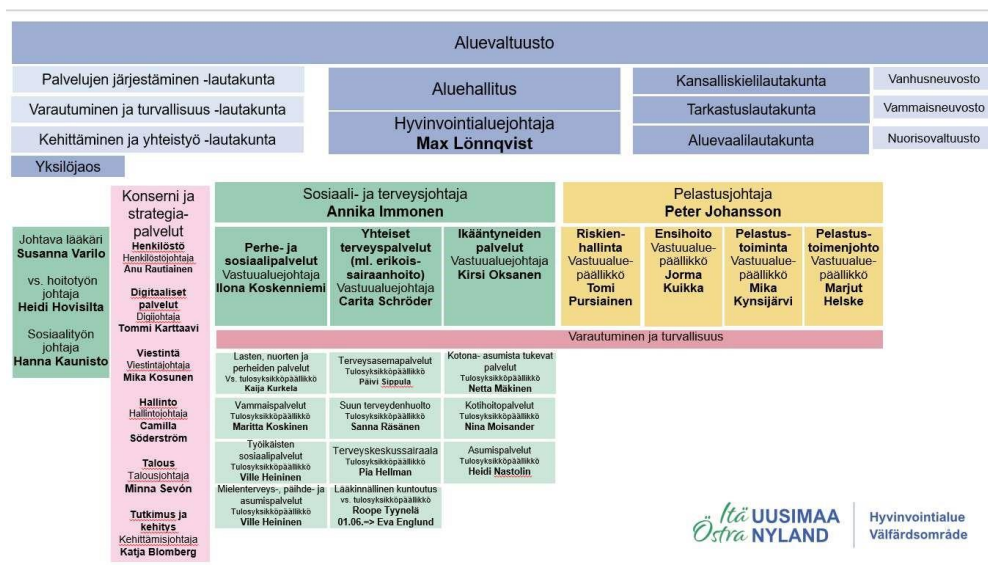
Aluevaltuusto

Palvelujen järjestäminen -lautakunta

Varautuminen ja turvallisuus -lautakunta

Kehittäminen ja yhteistyö -lautakunta

Yksilöjaos

Aluehallitus

Hyvinvointialuejohtaja
**Max Lönnqvist**

Kansalliskielilautakunta

Tarkastuslautakunta

Aluevaalilautakunta

Vanhusneuvosto

Vammaisneuvosto

Nuorisovaltuusto

Johtava lääkäri
**Susanna Varilo**

vs. hoitotyön johtaja
**Heidi Hovisilta**

Sosiaalityön johtaja
**Hanna Kaunisto**

Konserni ja strategiapalvelut

**Henkilöstö**
Henkilöstöjohtaja
**Anu Rautiainen**

**Digitaaliset palvelut**
Digijohtaja
**Tommi Karttaavi**

**Viestintä**
Viestintäjohtaja
**Mika Kosunen**

**Hallinto**
Hallintojohtaja
**Camilla Söderström**

**Talous**
Talousjohtaja
**Minna Sevón**

**Tutkimus ja kehitys**
Kehittämisjohtaja
**Katja Blomberg**

Sosiaali- ja terveysjohtaja
**Annika Immonen**

**Perhe- ja sosiaalipalvelut**
Vastuualuejohtaja
**Ilona Koskenniemi**

**Yhteiset terveyspalvelut (ml. erikoissairaanhoito)**
Vastuualuejohtaja
**Carita Schröder**

**Ikääntyneiden palvelut**
Vastuualuejohtaja
**Kirsi Oksanen**

Pelastusjohtaja
**Peter Johansson**

**Riskienhallinta**
Vastuualuepäällikkö
**Tomi Pursiainen**

**Ensihoito**
Vastuualuepäällikkö
**Jorma Kuikka**

**Pelastustoiminta**
Vastuualuepäällikkö
**Mika Kynsijärvi**

**Pelastustoimenjohto**
Vastuualuepäällikkö
**Marjut Helske**

Varautuminen ja turvallisuus

Lasten, nuorten ja perheiden palvelut
Vs. tulosyksikköpäällikkö
**Kaija Kurkela**

Vammaispalvelut
Tulosyksikköpäällikkö
**Maritta Koskinen**

Työikäisten sosiaalipalvelut
Tulosyksikköpäällikkö
**Ville Heininen**

Mielenterveys-, päihde- ja asumispalvelut
Tulosyksikköpäällikkö
**Ville Heininen**

Terveysasemapalvelut
Tulosyksikköpäällikkö
**Päivi Sippula**

Suun terveydenhuolto
Tulosyksikköpäällikkö
**Sanna Räsänen**

Terveyskeskussairaala
Tulosyksikköpäällikkö
**Pia Hellman**

Lääkinnällinen kuntoutus
vs. tulosyksikköpäällikkö
**Roope Tyynelä 01.06.-> Eva Englund**

Kotona- asumista tukevat palvelut
Tulosyksikköpäällikkö
**Netta Mäkinen**

Kotihoitopalvelut
Tulosyksikköpäällikkö
**Nina Moisander**

Asumispalvelut
Tulosyksikköpäällikkö
**Heidi Nastolin**

Itä UUSIMAA
Östra NYLAND

Hyvinvointialue
Välfärdsområde